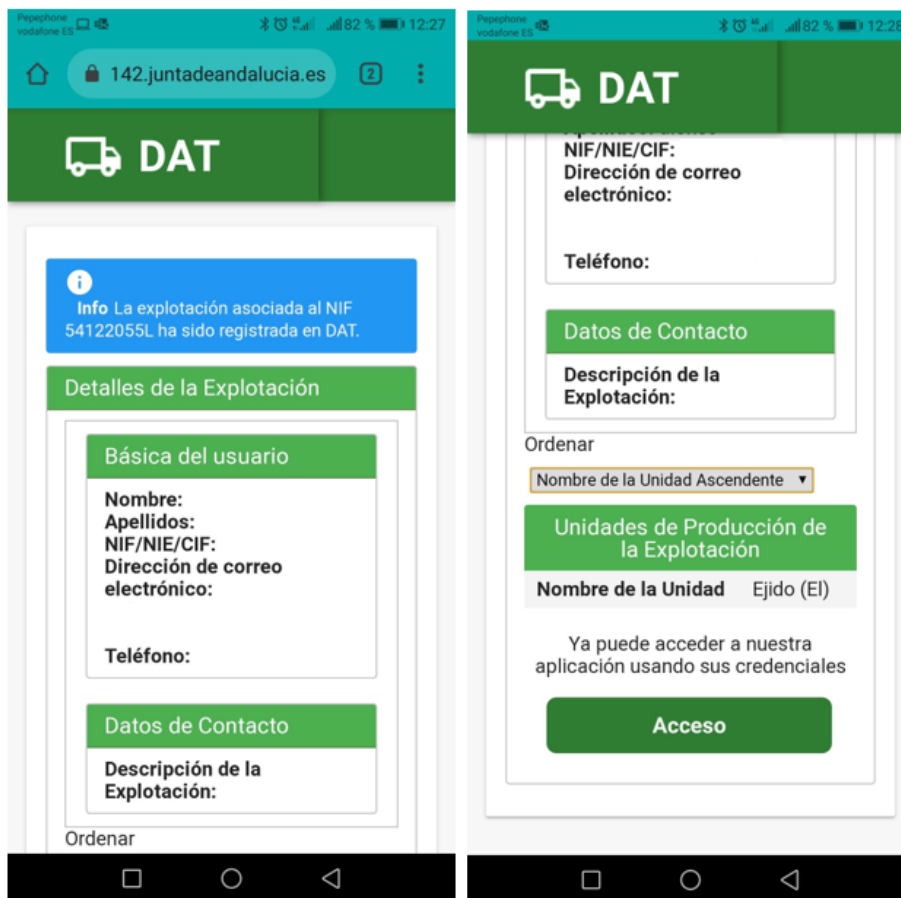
Pepephone vodafone ES 82 % 12:27

142.juntadeandalucia.es 2

DAT

Info La explotación asociada al NIF 54122055L ha sido registrada en DAT.

Detalles de la Explotación

Básica del usuario

Nombre:
Apellidos:
NIF/NIE/CIF:
Dirección de correo electrónico:

Teléfono:

Datos de Contacto

Descripción de la Explotación:

Ordenar

Pepephone vodafone ES 82 % 12:28

DAT

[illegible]
NIF/NIE/CIF:
Dirección de correo electrónico:

Teléfono:

Datos de Contacto

Descripción de la Explotación:

Ordenar

Nombre de la Unidad Ascendente

Unidades de Producción de la Explotación

| Nombre de la Unidad | Ejido (El) |
|---|---|

Ya puede acceder a nuestra aplicación usando sus credenciales

Acceso